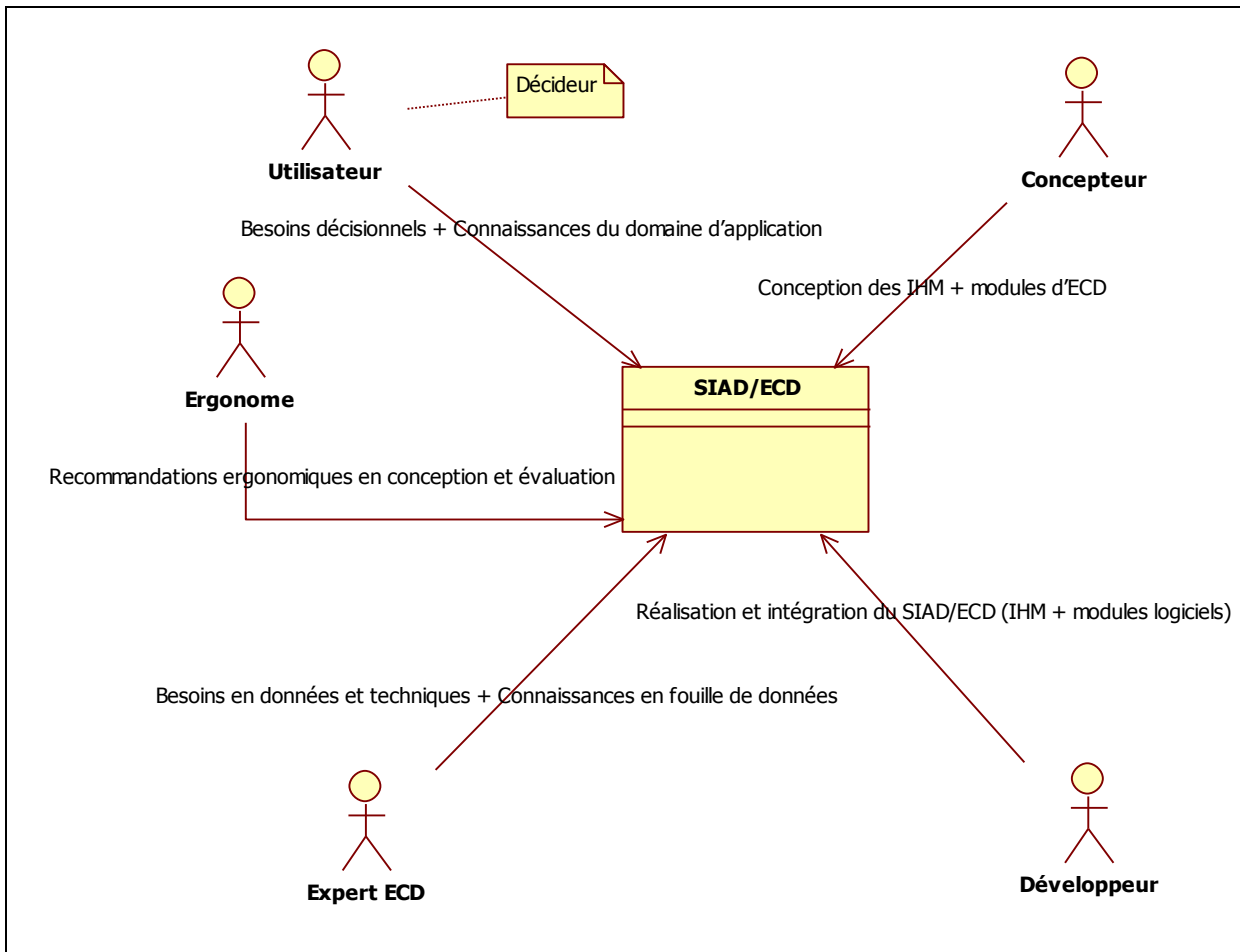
Décideur

Utilisateur

Concepteur

Besoins décisionnels + Connaissances du domaine d'application

Conception des IHM + modules d'ECD

Ergonome

SIAD/ECD

Recommandations ergonomiques en conception et évaluation

Réalisation et intégration du SIAD/ECD (IHM + modules logiciels)

Besoins en données et techniques + Connaissances en fouille de données

Expert ECD

Développeur